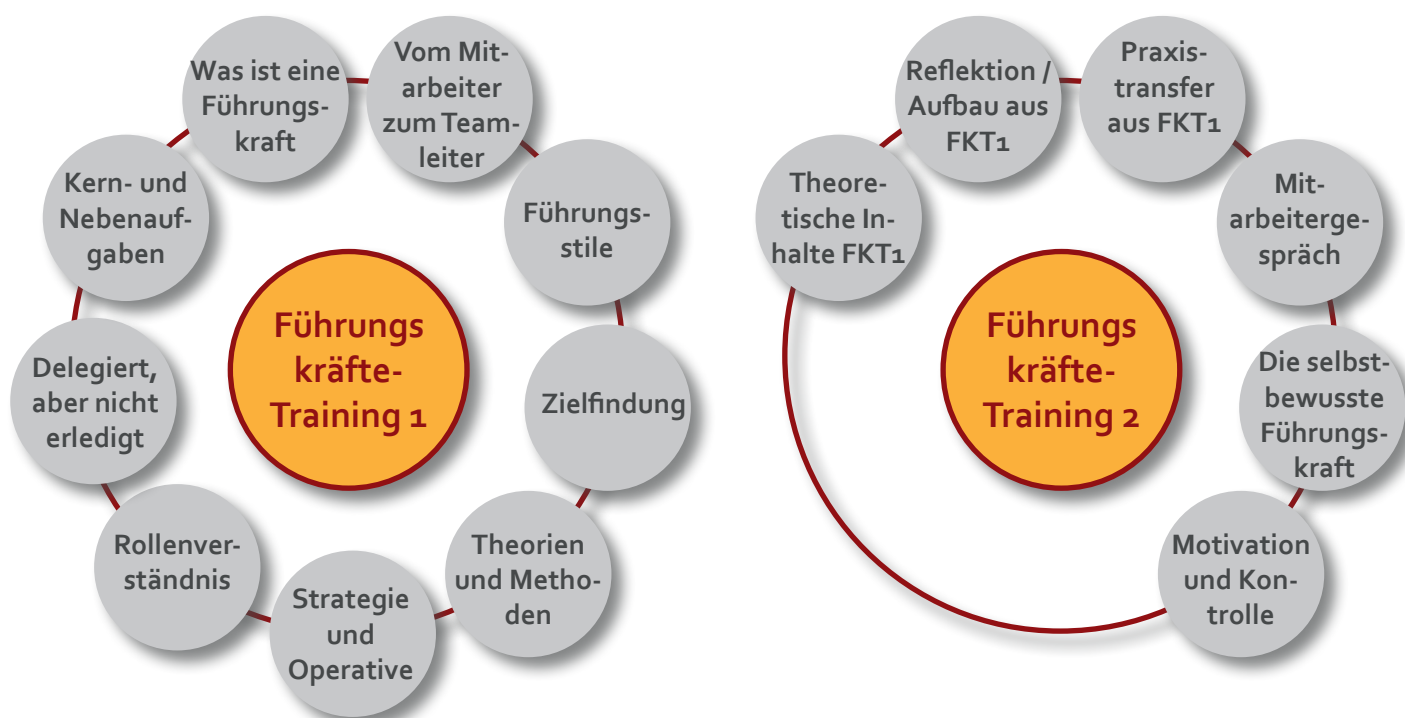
Führungskräfte-Training 1

Was ist eine Führungskraft

Vom Mitarbeiter zum Teamleiter

Führungsstile

Zielfindung

Theorien und Methoden

Strategie und Operative

Rollenverständnis

Delegiert, aber nicht erledigt

Kern- und Nebenaufgaben

Führungskräfte-Training 2

Reflektion / Aufbau aus FKT1

Praxistransfer aus FKT1

Mitarbeitergespräch

Die selbstbewusste Führungskraft

Motivation und Kontrolle

Theoretische Inhalte FKT1